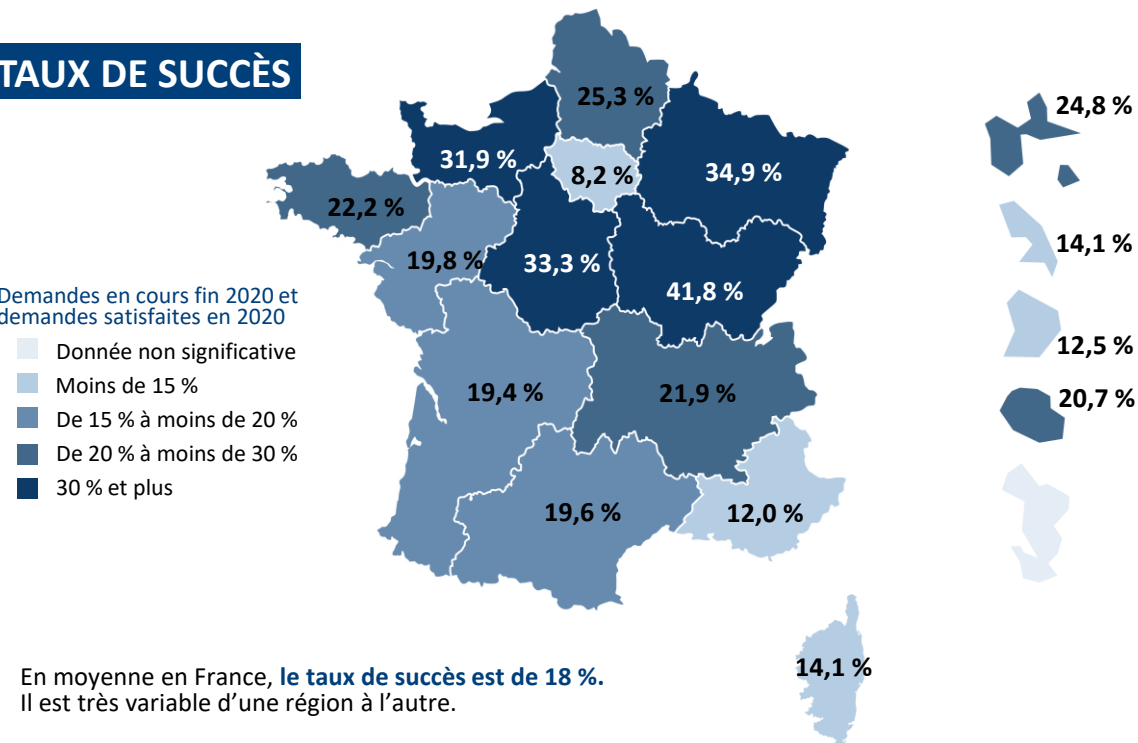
TAUX DE SUCCÈS

Demandes en cours fin 2020 et demandes satisfaites en 2020

Donnée non significative
Moins de 15 %
De 15 % à moins de 20 %
De 20 % à moins de 30 %
30 % et plus

25,3 %
31,9 %
8,2 %
34,9 %
22,2 %
19,8 %
33,3 %
41,8 %
19,4 %
21,9 %
19,6 %
12,0 %
14,1 %

24,8 %
14,1 %
12,5 %
20,7 %

En moyenne en France, le taux de succès est de 18 %.
Il est très variable d'une région à l'autre.